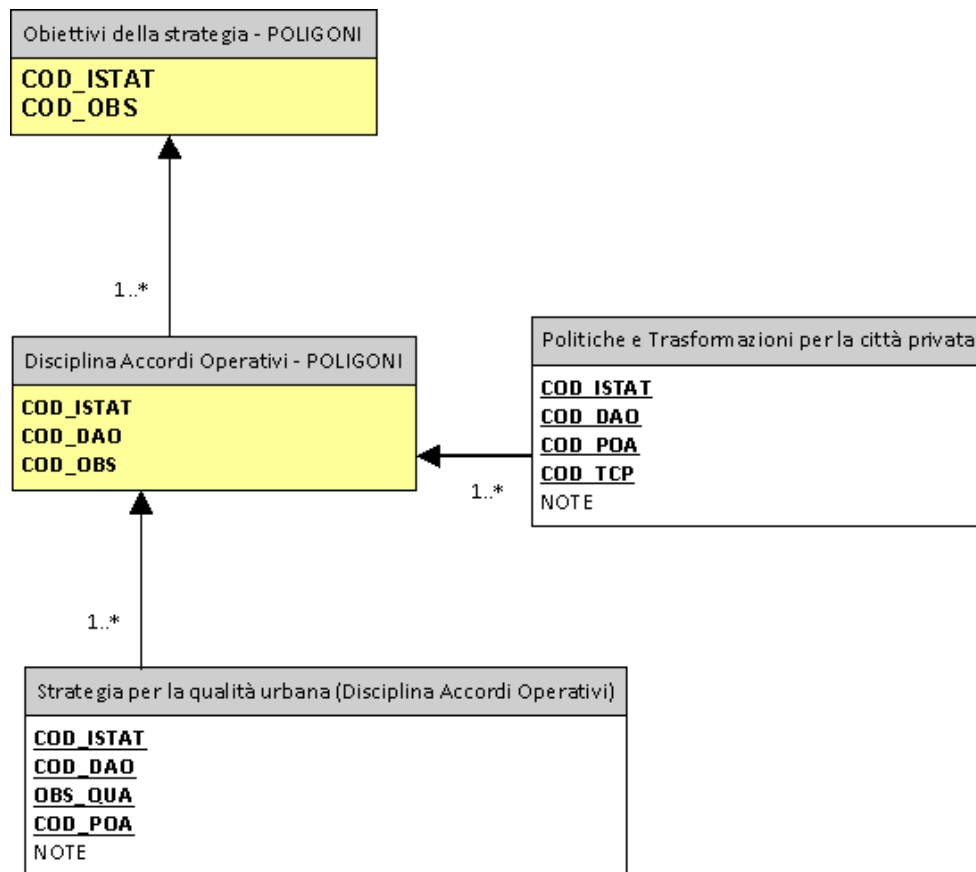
Obiettivi della strategia - POLIGONI

COD_ISTAT
COD_OBS

1..*

Disciplina Accordi Operativi - POLIGONI

COD_ISTAT
COD_DAO
COD_OBS

Politiche e Trasformazioni per la città privata

COD_ISTAT
COD_DAO
COD_POA
COD_TCP
NOTE

1..*

1..*

Strategia per la qualità urbana (Disciplina Accordi Operativi)

COD_ISTAT
COD_DAO
OBS_QUA
COD_POA
NOTE